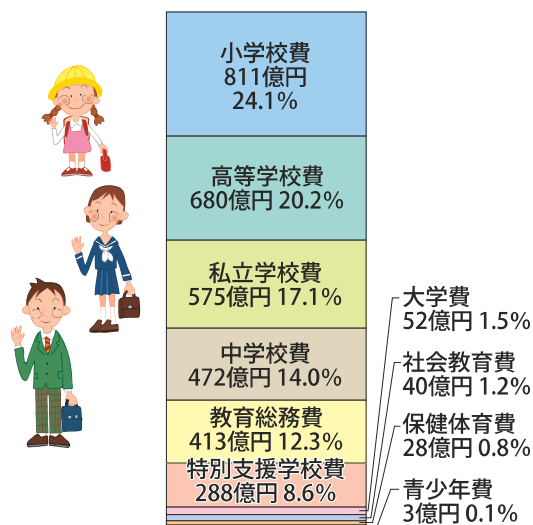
小学校費
811億円
24.1%

高等学校費
680億円 20.2%

私立学校費
575億円 17.1%

中学校費
472億円 14.0%

教育総務費
413億円 12.3%

特別支援学校費
288億円 8.6%

大学費
52億円 1.5%

社会教育費
40億円 1.2%

保健体育費
28億円 0.8%

青少年費
3億円 0.1%